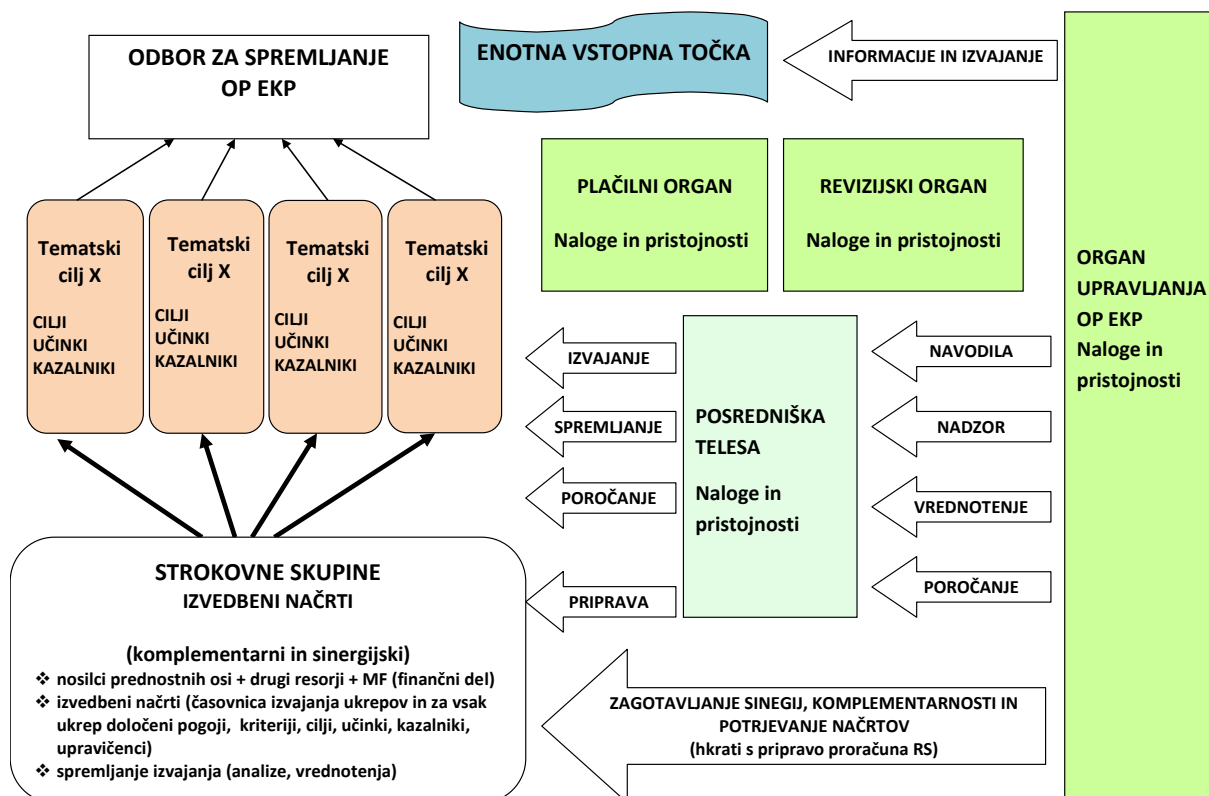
ODBOR ZA SPREMLJANJE OP EKP

ENOTNA VSTOPNA TOČKA

INFORMACIJE IN IZVAJANJE

ORGAN UPRAVLJANJA OP EKP Naloge in pristojnosti

PLAČILNI ORGAN

Naloge in pristojnosti

REVIZIJSKI ORGAN

Naloge in pristojnosti

Tematski cilj X

CILJI UČINKI KAZALNIKI

Tematski cilj X

CILJI UČINKI KAZALNIKI

Tematski cilj X

CILJI UČINKI KAZALNIKI

Tematski cilj X

CILJI UČINKI KAZALNIKI

IZVAJANJE

SPREMLJANJE

POROČANJE

PRIPRAVA

POSREDNIŠKA TELESA

Naloge in pristojnosti

NAVODILA

NADZOR

VREDNOTENJE

POROČANJE

STROKOVNE SKUPINE
IZVEDBENI NAČRTI

(komplementarni in sinergijski)
❖ nosilci prednostnih osi + drugi resorji + MF (finančni del)
❖ izvedbeni načrti (časovnica izvajanja ukrepov in za vsak ukrep določeni pogoji, kriteriji, cilji, učinki, kazalniki, upravičenci)
❖ spremljanje izvajanja (analize, vrednotenja)

ZAGOTAVLJANJE SINEGIJ, KOMPLEMENTARNOSTI IN POTRJEVANJE NAČRTOV
(hkrati s pripravo proračuna RS)